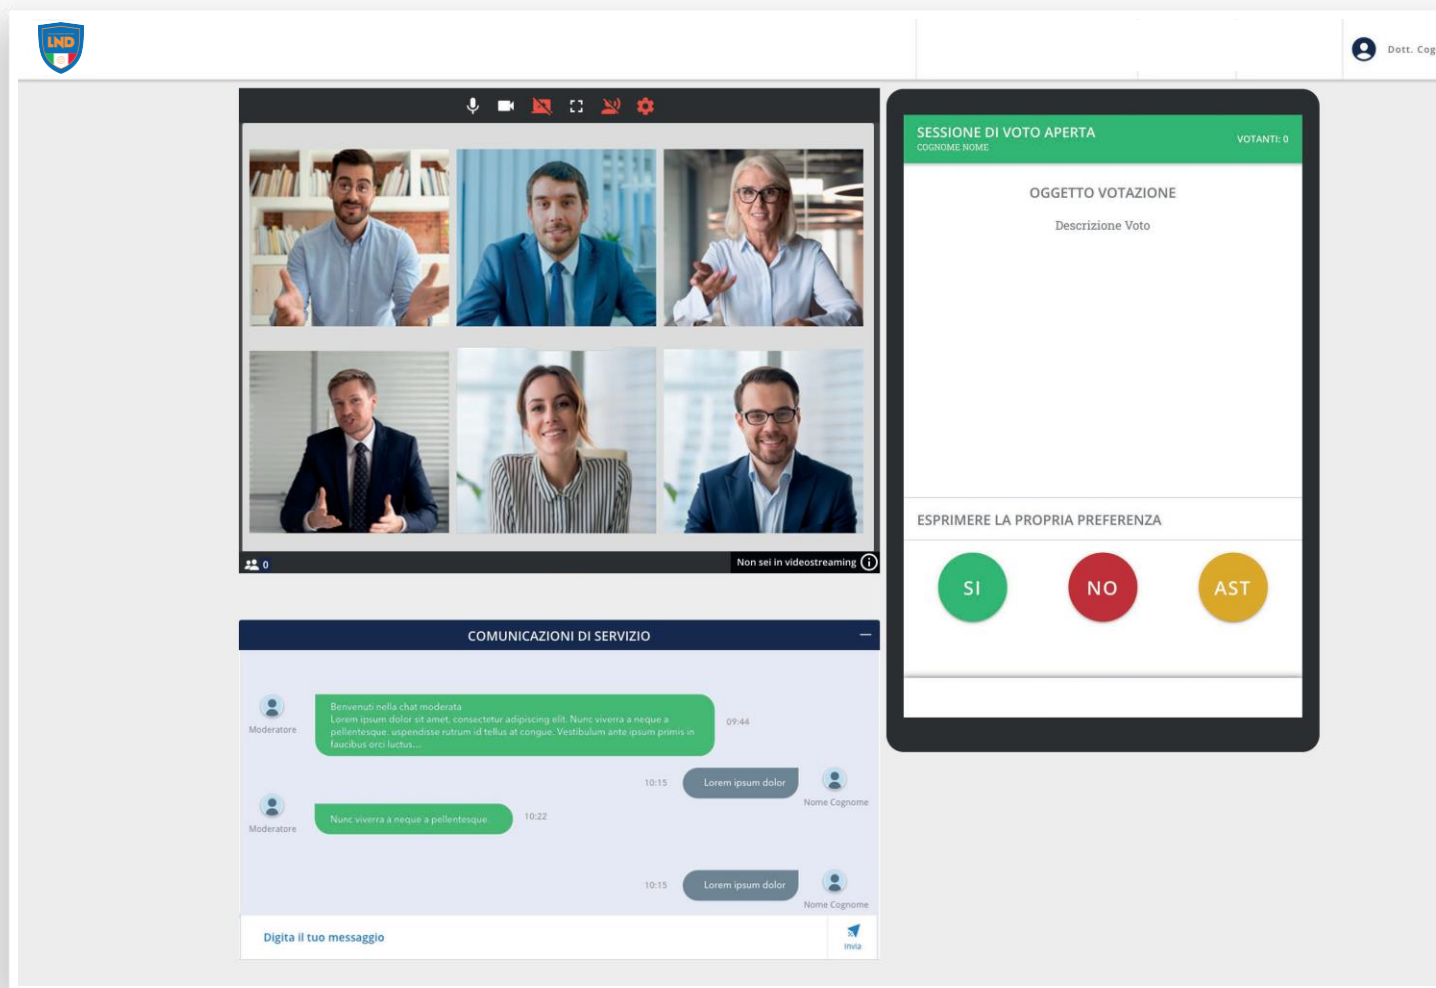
LND

Dott. Cog

0

Non sei in videostreaming

SESSIONE DI VOTO APERTA
COGNOME NOME

VOTANTI: 0

OGGETTO VOTAZIONE

Descrizione Voto

ESPRIMERE LA PROPRIA PREFERENZA

SI

NO

AST

COMUNICAZIONI DI SERVIZIO

Moderatore

Benvenuti nella chat moderata
Lorem ipsum dolor sit amet, consectetur adipiscing elit. Nunc viverra a neque a pellentesque. uspendisse rutrum id tellus at congue. Vestibulum ante ipsum primis in faucibus orci luctus....

09:44

10:15

Lorem ipsum dolor

Nome Cognome

Moderatore

Nunc viverra a neque a pellentesque

10:22

10:15

Lorem ipsum dolor

Nome Cognome

Digita il tuo messaggio

Invia